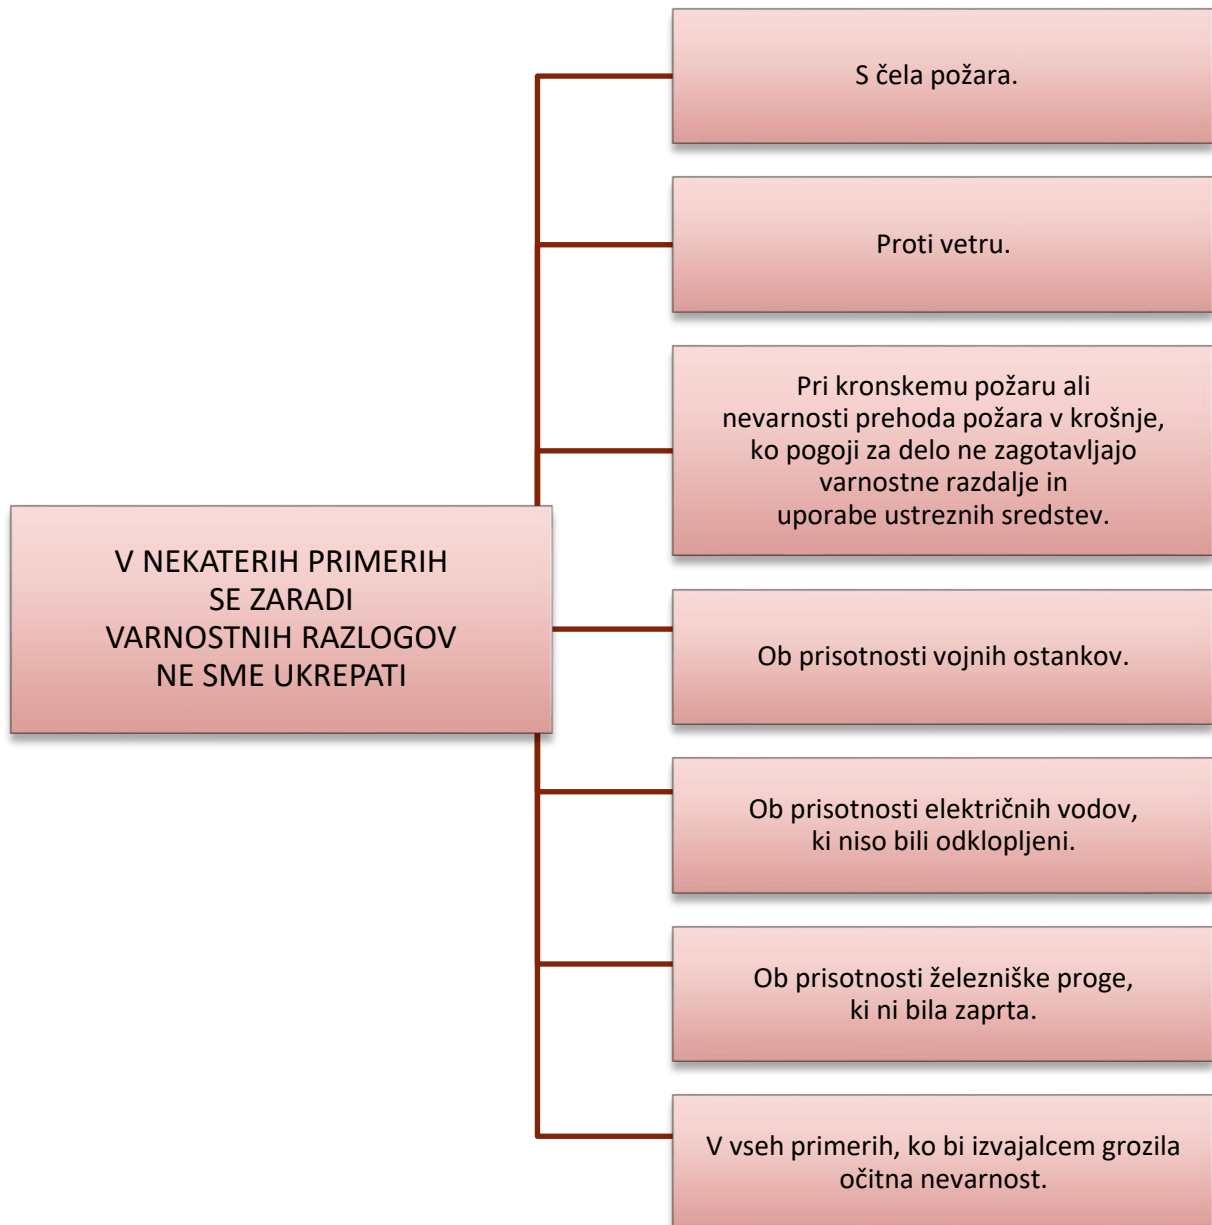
V NEKATERIH PRIMERIH SE ZARADI VARNOSTNIH RAZLOGOV NE SME UKREPATI

S čela požara.

Proti vetru.

Pri kronskemu požaru ali nevarnosti prehoda požara v krošnje, ko pogoji za delo ne zagotavljajo varnostne razdalje in uporabe ustreznih sredstev.

Ob prisotnosti vojnih ostankov.

Ob prisotnosti električnih vodov, ki niso bili odklopljeni.

Ob prisotnosti železniške proge, ki ni bila zaprta.

V vseh primerih, ko bi izvajalcem grozila očitna nevarnost.